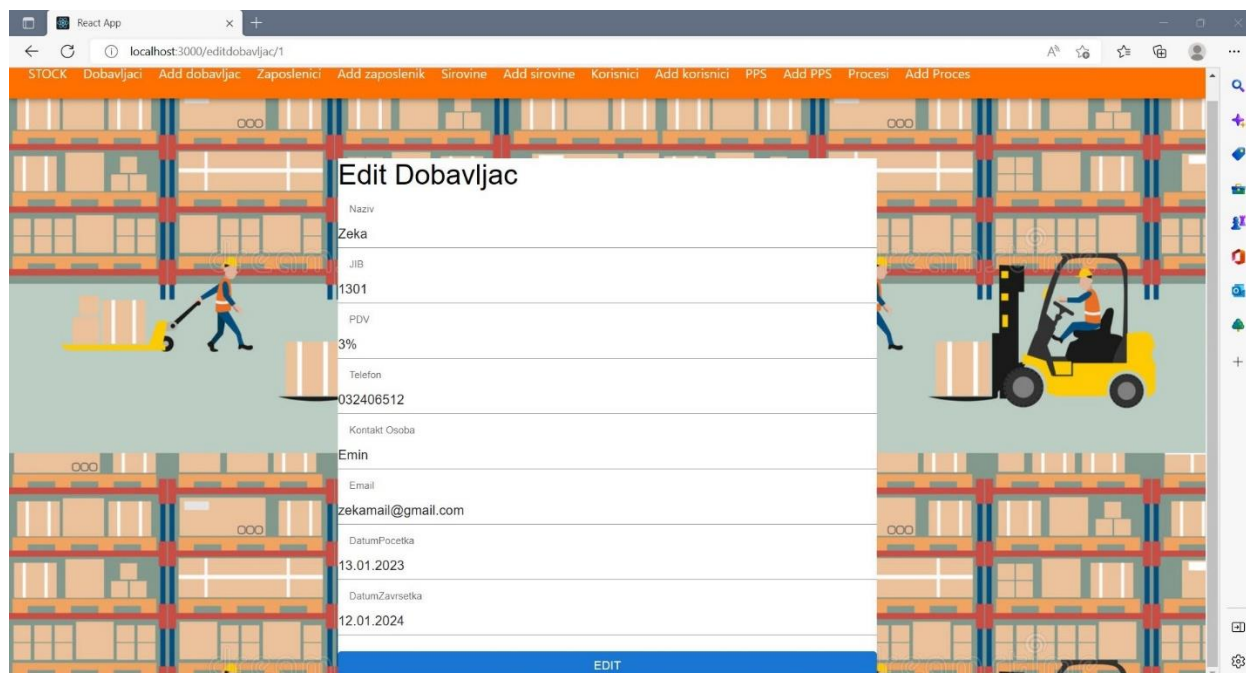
React App

localhost:3000/editdobavljac/1

STOCK Dobavljaci Add dobavljac Zaposlenici Add zaposlenik Sirovine Add sirovine Korisnici Add korisnici PPS Add PPS Procesi Add Proces

Edit Dobavljac

Naziv
Zeka

JIB
1301

PDV
3%

Telefon
032406512

Kontakt Osoba
Emin

Email
zekamail@gmail.com

DatumPocetka
13.01.2023

DatumZavrsetka
12.01.2024

EDIT